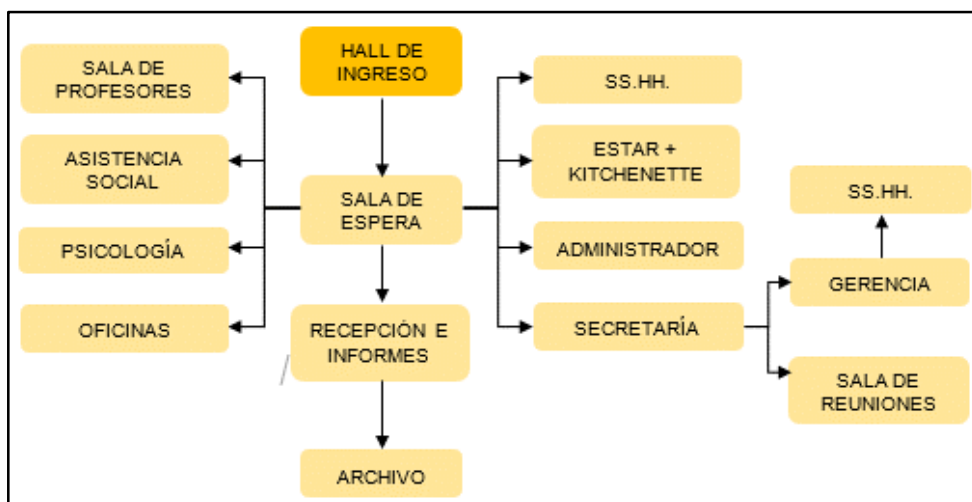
HALL DE INGRESO

SALA DE PROFESORES

ASISTENCIA SOCIAL

PSICOLOGÍA

OFICINAS

SALA DE ESPERA

RECEPCIÓN E INFORMES

ARCHIVO

SS.HH.

ESTAR + KITCHENETTE

ADMINISTRADOR

SECRETARÍA

SS.HH.

GERENCIA

SALA DE REUNIONES